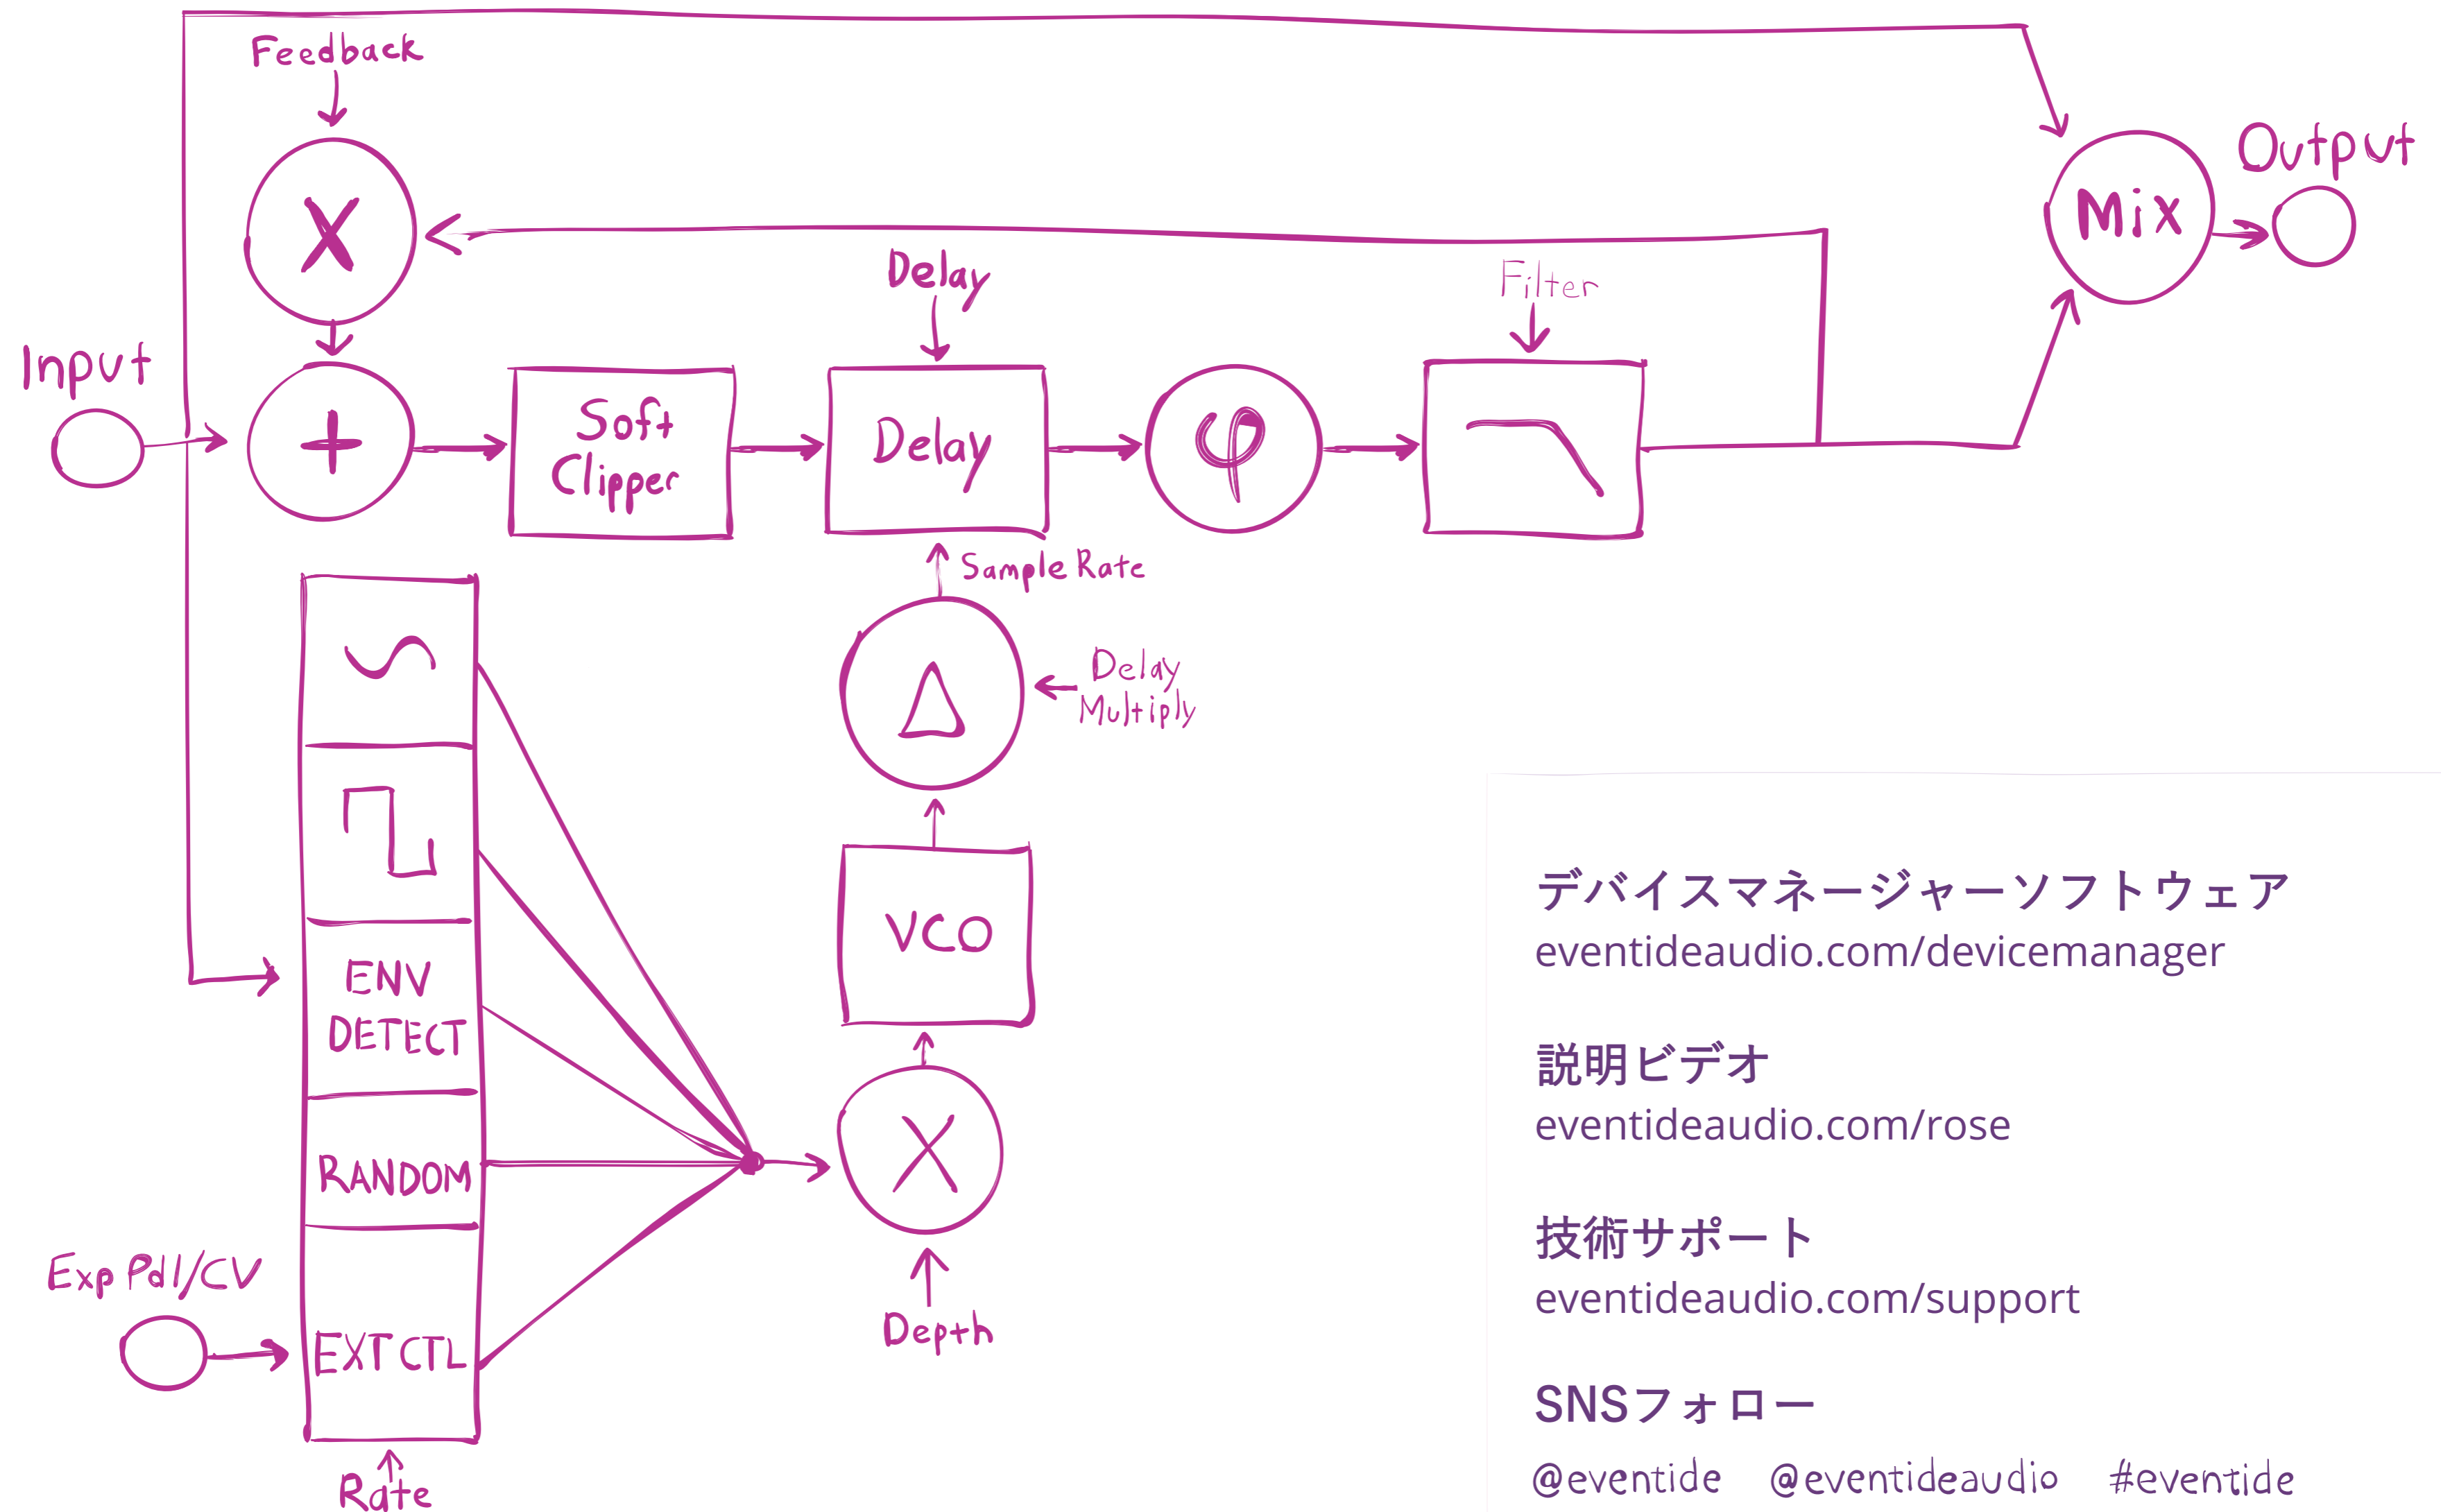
Feedback

X

Input

+

Soft Clipper

Delay

Delay

φ

Filter

Mix

Output

Sample Rate

Delay Multiply

ENV DETECT

RANDOM

EXT CTL

Exp Pdl/CV

Rate

VCO

X

Depth

デバイスマネージャーソフトウェア
eventideaudio.com/devicemanager

説明ビデオ
eventideaudio.com/rose

技術サポート
eventideaudio.com/support

SNSフォロー
@eventide @eventideaudio #eventide